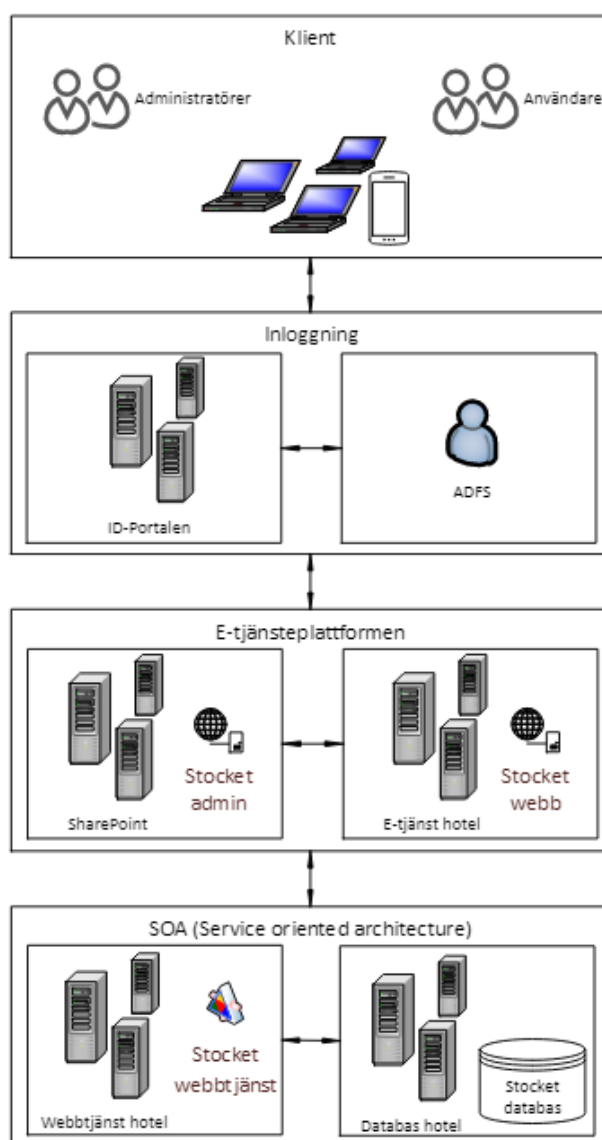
Klient

Administratörer

Användare

Inloggning

ID-Portalen

ADFS

E-tjänsteplattformen

Stocket admin

SharePoint

Stocket webb

E-tjänst hotel

SOA (Service oriented architecture)

Stocket webbtjänst

Webbtjänst hotel

Stocket databas

Databas hotel